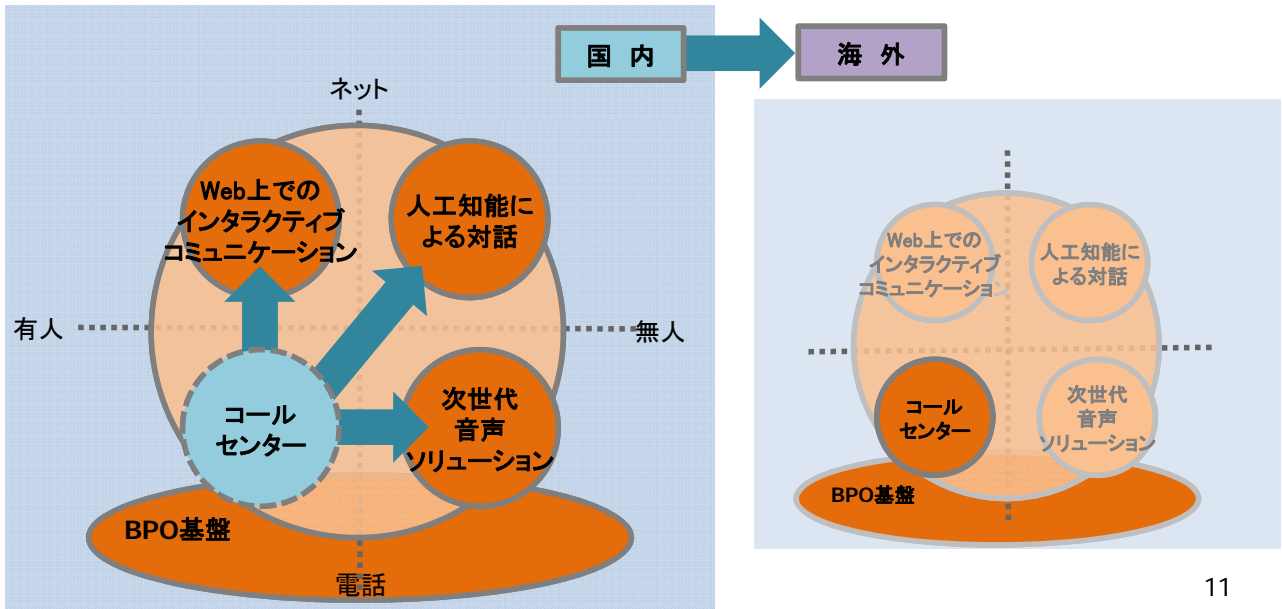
国 内

海 外

ネット

Web上での インタラクティブ コミュニケーション

人工知能に よる対話

有人

無人

コール センター

次世代 音声 ソリューション

BPO基盤

電話

Web上での インタラクティブ コミュニケーション

人工知能に よる対話

コール センター

次世代 音声 ソリューション

BPO基盤

11